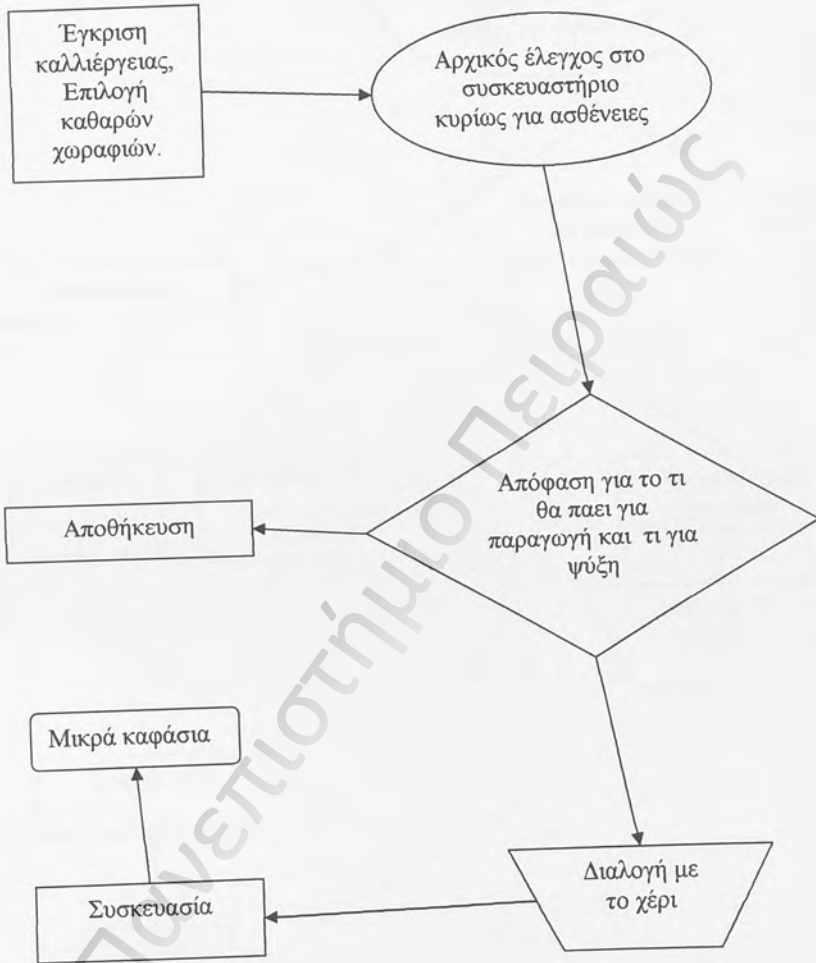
Έγκριση καλλιέργειας, Επιλογή καθαρών χωραφιών.

Αρχικός έλεγχος στο συσκευαστήριο κυρίως για ασθένειες

Απόφαση για το τι θα παει για παραγωγή και τι για ψύξη

Αποθήκευση

Μικρά καφάσια

Διαλογή με το χέρι

Συσκευασία

Πανεπιστήμιο Πειραιώς